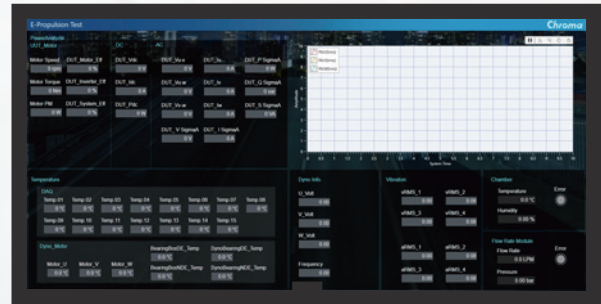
E-Propulsion Test

Chroma

PowerMeter
DUT_Motor

DC

AC

Motor Speed
0 rpm

DUT_Motor_Eff
0 %

DUT_Vdc
0 V

DUT_Vu-w
0 V

DUT_Iu
0 A

DUT_P SigmaA
0 W

Motor Torque
0 Nm

DUT_Inverter_Eff
0 %

DUT_Idc
0 A

DUT_Vv-w
0 V

DUT_Iv
0 A

DUT_Q SigmaA
0 var

Motor PM
0 W

DUT_System_Eff
0 %

DUT_Pdc
0 W

DUT_Vw-w
0 V

DUT_Iw
0 A

DUT_S SigmaA
0 VA

DUT_V SigmaA
0 V

DUT_I SigmaA
0 A

Motorxx
Motorxx
Motorxx

System Time

Temperature

DAQ

Temp 01
0 °C

Temp 02
0 °C

Temp 03
0 °C

Temp 04
0 °C

Temp 05
0 °C

Temp 06
0 °C

Temp 07
0 °C

Temp 08
0 °C

Temp 09
0 °C

Temp 10
0 °C

Temp 11
0 °C

Temp 12
0 °C

Temp 13
0 °C

Temp 14
0 °C

Temp 15
0 °C

Dyno_Motor

Motor_U
0.0 °C

Motor_V
0.0 °C

Motor_W
0.0 °C

BearingBoxDE_Temp
0.0 °C

DynoBearingDE_Temp
0.0 °C

BearingBoxNDE_Temp
0.0 °C

DynoBearingNDE_Temp
0.0 °C

Dyno Info

U_Volt
0 V

V_Volt
0 V

W_Volt
0 V

Frequency
0 Hz

Vibration

vRMS_1
0.00

vRMS_2
0.00

vRMS_3
0.00

vRMS_4
0.00

aRMS_1
0.00

aRMS_2
0.00

aRMS_3
0.00

aRMS_4
0.00

Chamber

Temperature
0.0 °C

Humidity
0.00 %

Error

Flow Rate Module

Flow Rate
0.0 LPM

Pressure
0.00 bar

Error